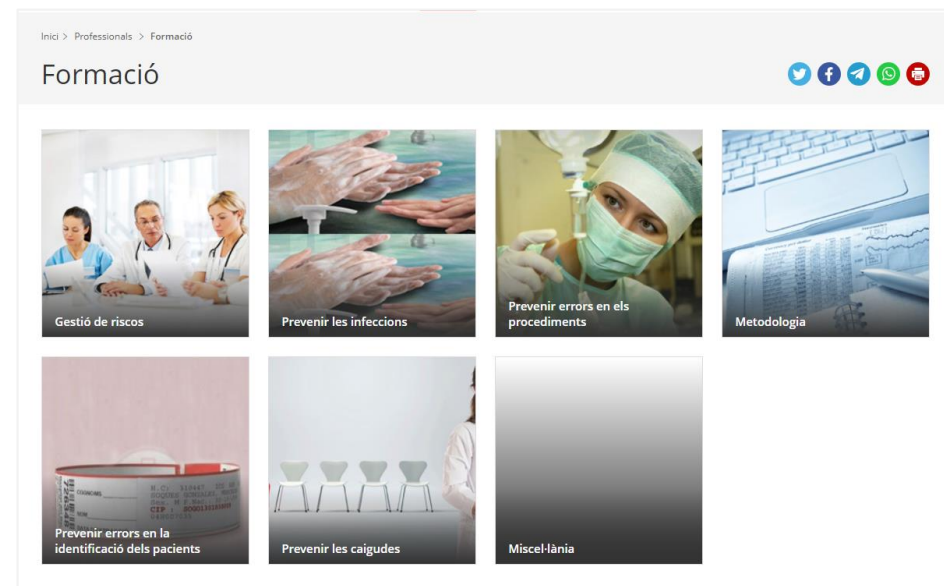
Inici > Professionals > Formació

Formació

Gestió de riscos

Prevenir les infeccions

Prevenir errors en els procediments

Metodologia

Prevenir errors en la identificació dels pacients

Prevenir les caigudes

Miscel·lània